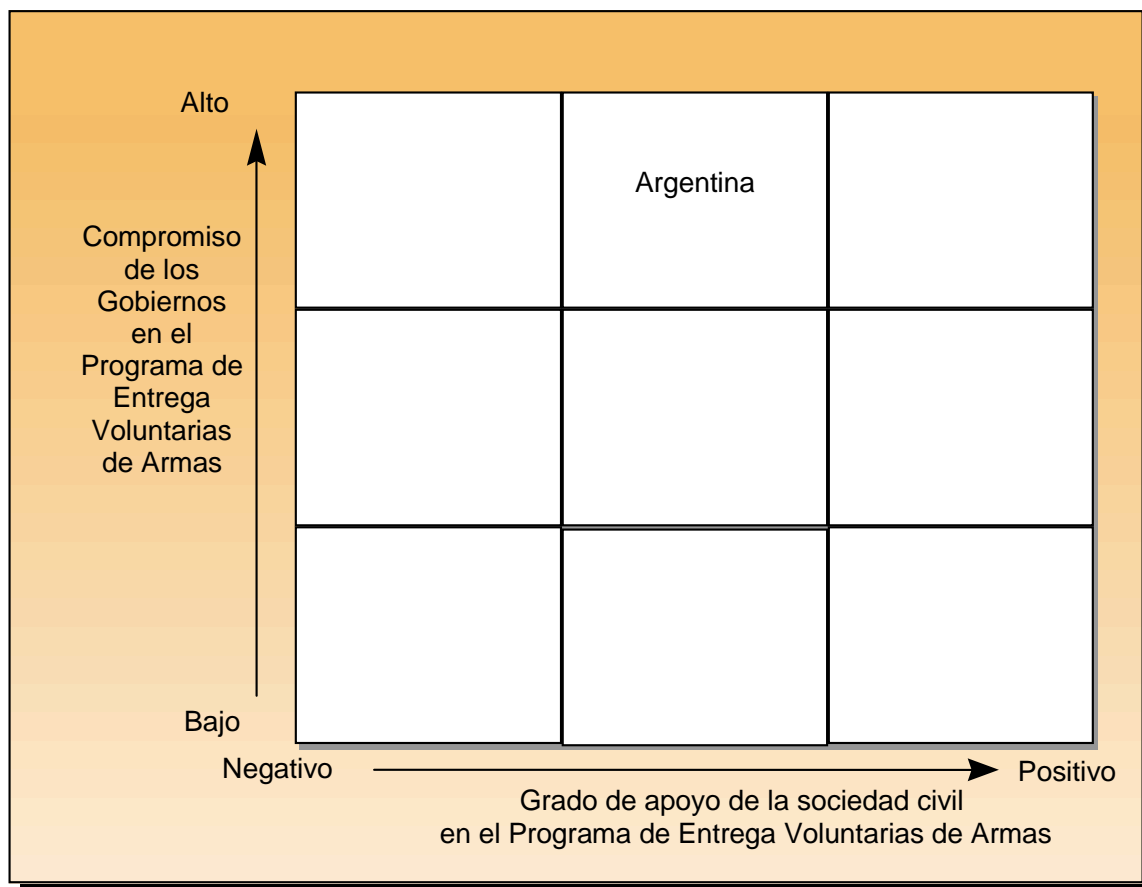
Alto

Compromiso de los Gobiernos en el Programa de Entrega Voluntarias de Armas

Bajo

|  |  |  |
|---|---|---|
|  | Argentina |  |
|  |  |  |
|  |  |  |

Negativo

Positivo

Grado de apoyo de la sociedad civil en el Programa de Entrega Voluntarias de Armas